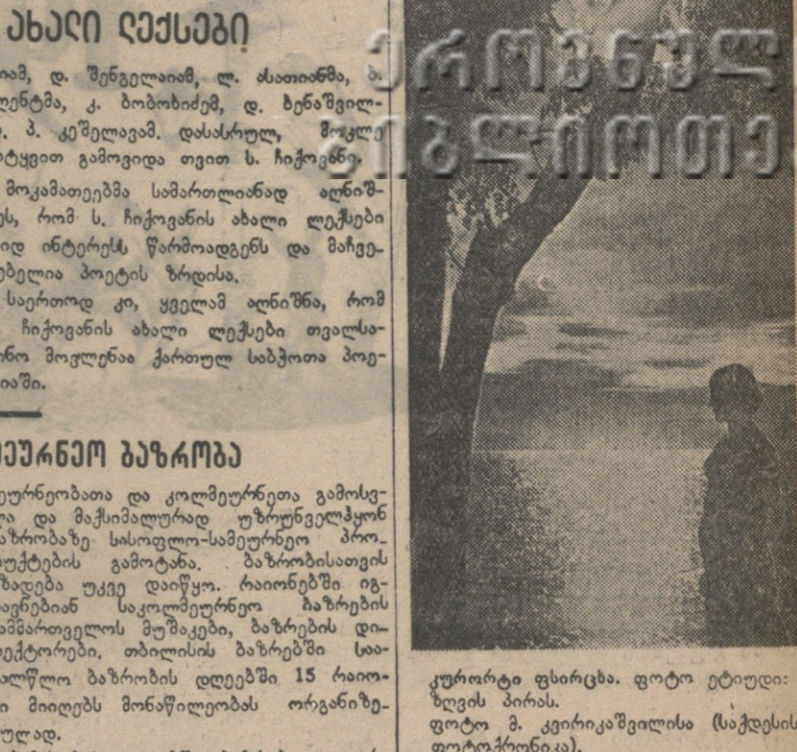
ᲐᲮᲐᲚᲘ ᲚᲔᲥᲡᲔᲑᲘ

იამ, დ. შენგელაიამ, ლ. ასათიანმა, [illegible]ულენტმა, ქ. ბობოხიძემ, დ. ზენაშვილ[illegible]. პ. კეშელავამ. დასასრულ, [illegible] ტყვით გამოვიდა თვით ს. ჩიქოვანი.

მოკამათეებმა სამართლიანად აღნიშ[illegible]ს, რომ ს. ჩიქოვანის ახალი ლექსები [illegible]იდ ინტერესს წარმოადგენს და მაჩვე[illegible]ბელია პოეტის ზრდისა.

საერთოდ კი, ყველამ აღნიშნა, რომ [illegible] ჩიქოვანის ახალი ლექსები თვალსა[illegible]ნო მოვლენაა ქართულ საბჭოთა პოე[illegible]იაში.

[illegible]ᲔᲣᲠᲜᲔᲝ ᲑᲐᲖᲠᲝᲑᲐ

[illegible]ეურნეობათა და კოლმეურნეთა გამოსვ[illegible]ა და მაქსიმალურად უზრუნველყოფ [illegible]აზრობაზე სასოფლო-სამეურნეო პრო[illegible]უქტების გამოტანა. ბაზრობისათვის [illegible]ზადება უკვე დაიწყო. რაიონებში იგ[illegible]ავნებიან საკოლმეურნეო ბაზრების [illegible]ამმართველოს მუშაკები, ბაზრების დი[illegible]ექტორები. თბილისის ბაზრებში საა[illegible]ალწლო ბაზრობის დღეებში 15 რაიო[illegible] მიიღებს მონაწილეობას ორგანიზე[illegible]ულად.

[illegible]

კურორტი ფსირცხა. ფოტო ეტიუდი: ზღვის პირას.
ფოტო მ. კვირიკაშვილისა (საქდესის ფოტოქრონიკა).